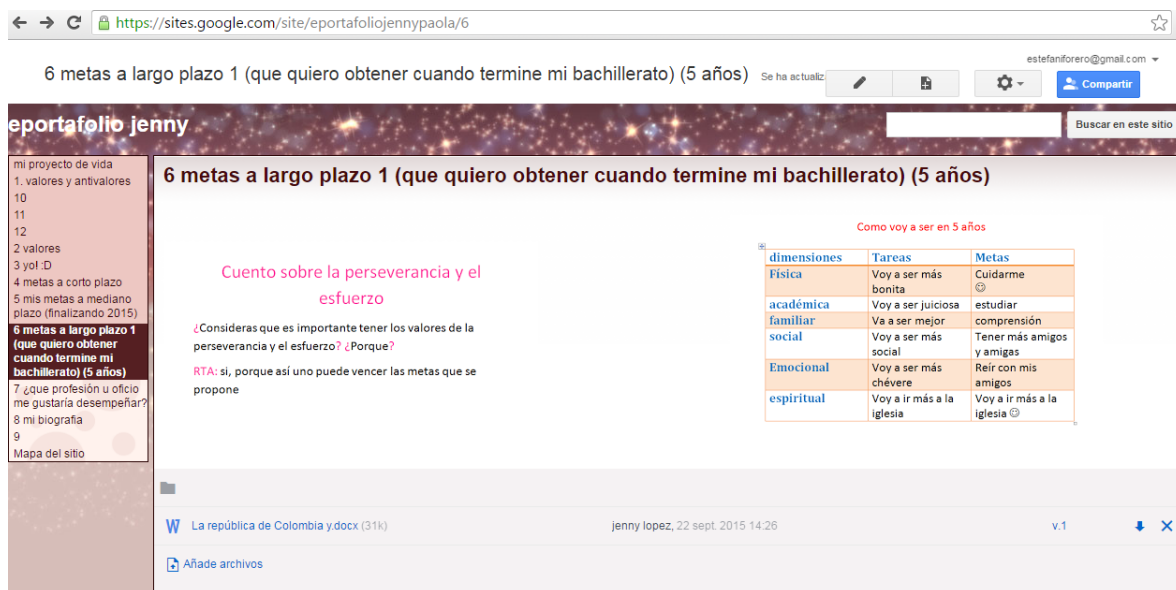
https://sites.google.com/site/eportafoliojennypaola/6

estefaniforero@gmail.com

6 metas a largo plazo 1 (que quiero obtener cuando termine mi bachillerato) (5 años) Se ha actualiz

Compartir

eportafolio jenny

Buscar en este sitio

mi proyecto de vida
1. valores y antivalores
10
11
12
2 valores
3 yo! :D
4 metas a corto plazo
5 mis metas a mediano plazo (finalizando 2015)
6 metas a largo plazo 1 (que quiero obtener cuando termine mi bachillerato) (5 años)
7 ¿que profesión u oficio me gustaría desempeñar?
8 mi biografia
9
Mapa del sitio

6 metas a largo plazo 1 (que quiero obtener cuando termine mi bachillerato) (5 años)

Cuento sobre la perseverancia y el esfuerzo

¿Consideras que es importante tener los valores de la perseverancia y el esfuerzo? ¿Porque?

RTA: si, porque así uno puede vencer las metas que se propone

Como voy a ser en 5 años

| dimensiones | Tareas | Metas |
|---|---|---|
| Fisica | Voy a ser más bonita | Cuidarme ☺ |
| académica | Voy a ser juiciosa | estudiar |
| familiar | Va a ser mejor | comprensión |
| social | Voy a ser más social | Tener más amigos y amigas |
| Emocional | Voy a ser más chévere | Reír con mis amigos |
| espiritual | Voy a ir más a la iglesia | Voy a ir más a la iglesia ☺ |

La república de Colombia y.docx (31k) jenny lopez, 22 sept. 2015 14:26 v.1

Añade archivos